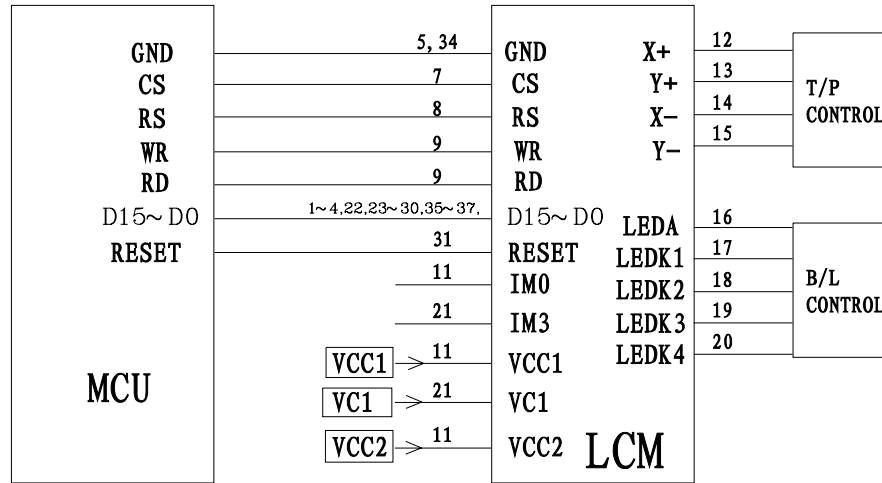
GND
CS
RS
WR
RD
D15~D0
RESET

MCU

5, 34
7
8
9
9
1~4,22,23~30,35~37,
31
11
21
11
21
11

VCC1
VC1
VCC2

GND
CS
RS
WR
RD
D15~D0
RESET
IM0
IM3
VCC1
VC1
VCC2

LCM

X+
Y+
X−
Y−
LEDA
LEDK1
LEDK2
LEDK3
LEDK4

12
13
14
15
16
17
18
19
20

T/P
CONTROL

B/L
CONTROL